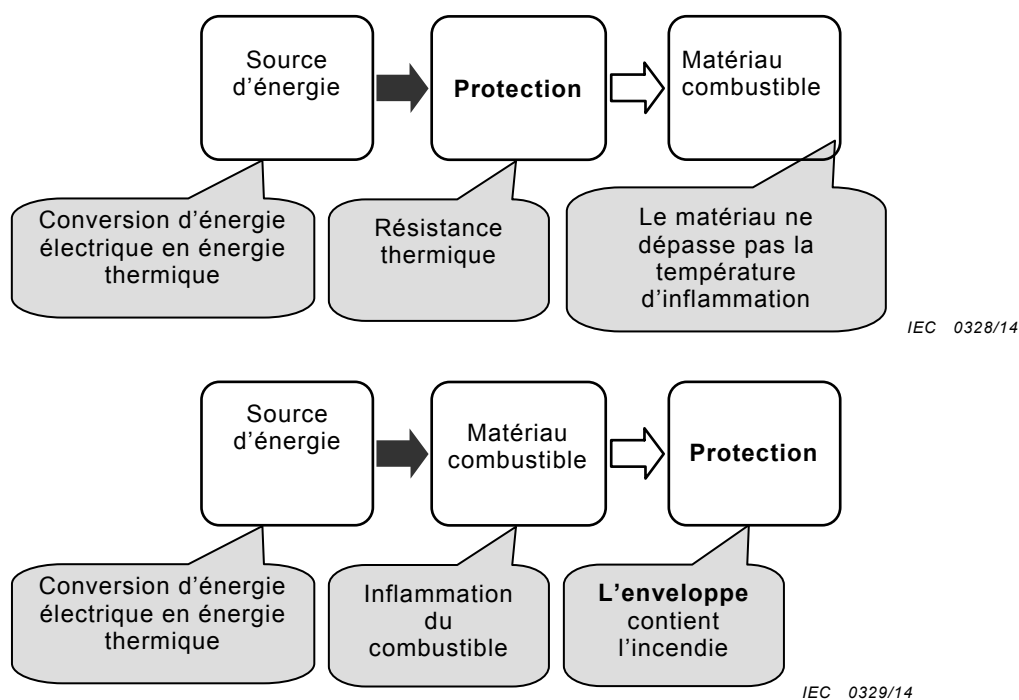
Source d’énergie

**Protection**

Matériau combustible

Conversion d’énergie électrique en énergie thermique

Résistance thermique

Le matériau ne dépasse pas la température d’inflammation

IEC 0328/14

Source d’énergie

Matériau combustible

**Protection**

Conversion d’énergie électrique en énergie thermique

Inflammation du combustible

**L’enveloppe** contient l’incendie

IEC 0329/14